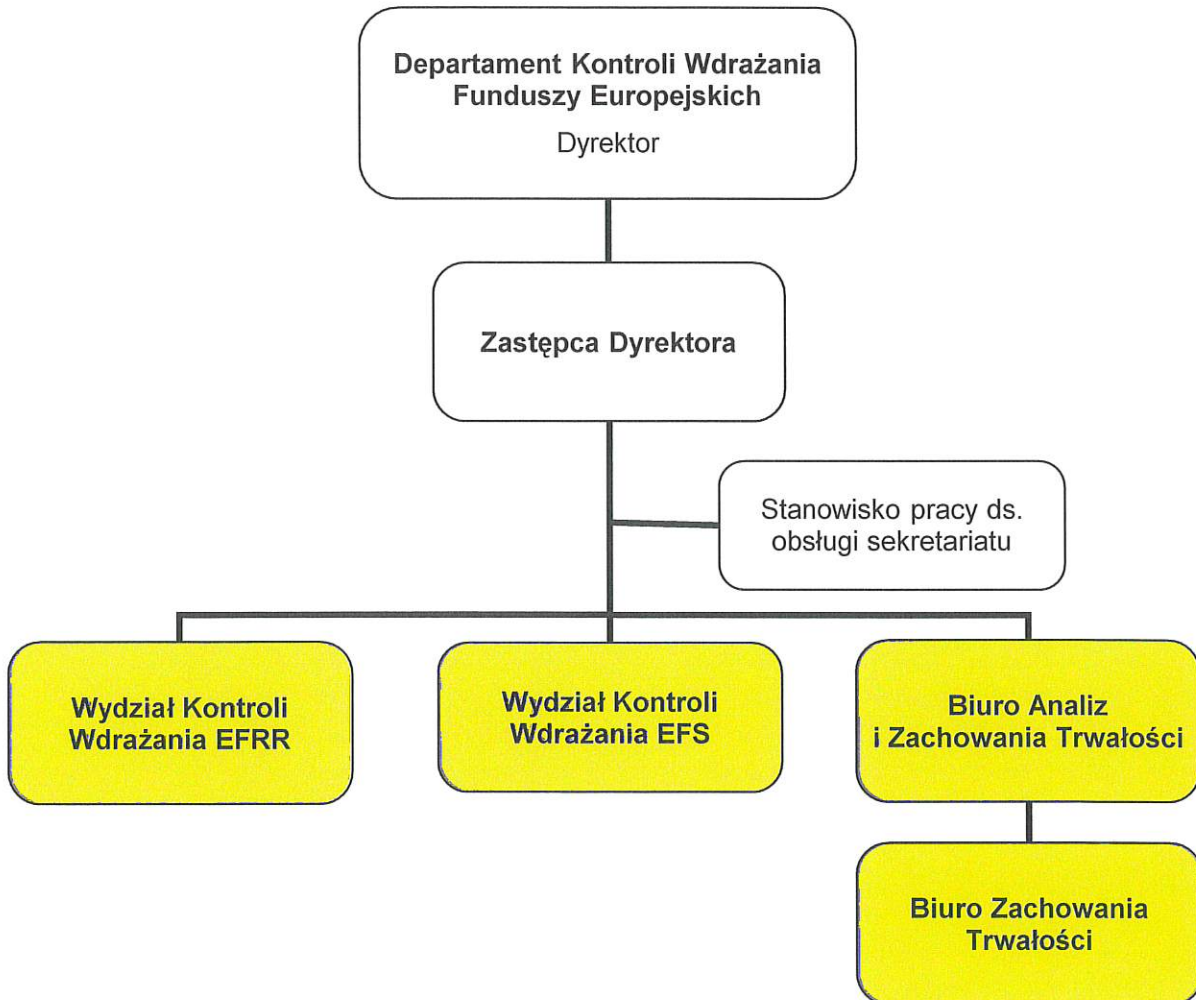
Departament Kontroli Wdrażania Funduszy Europejskich

Dyrektor

Zastępca Dyrektora

Stanowisko pracy ds. obsługi sekretariatu

Wydział Kontroli Wdrażania EFRR

Wydział Kontroli Wdrażania EFS

Biuro Analiz i Zachowania Trwałości

Biuro Zachowania Trwałości